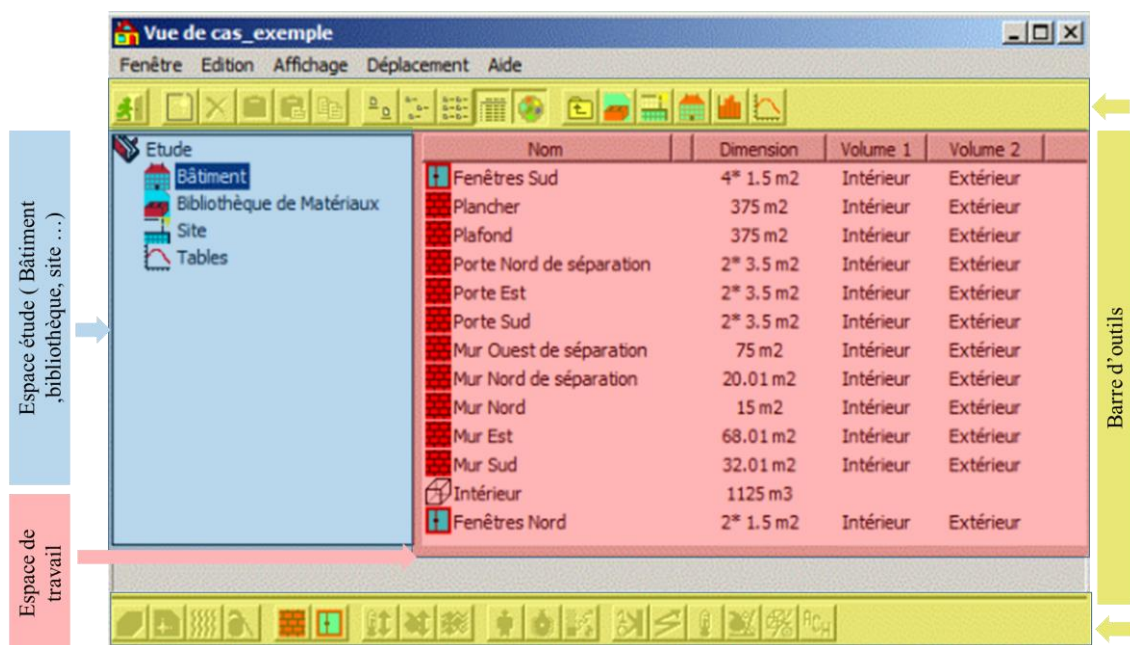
Vue de cas_exemple

Fenêtre Edition Affichage Déplacement Aide

Espace étude ( Bâtiment ,bibliothèque, site ...)

Espace de travail

Barre d'outils

Etude
Bâtiment
Bibliothèque de Matériaux
Site
Tables

| Nom | Dimension | Volume 1 | Volume 2 |
|---|---|---|---|
| Fenêtres Sud | 4* 1.5 m2 | Intérieur | Extérieur |
| Plancher | 375 m2 | Intérieur | Extérieur |
| Plafond | 375 m2 | Intérieur | Extérieur |
| Porte Nord de séparation | 2* 3.5 m2 | Intérieur | Extérieur |
| Porte Est | 2* 3.5 m2 | Intérieur | Extérieur |
| Porte Sud | 2* 3.5 m2 | Intérieur | Extérieur |
| Mur Ouest de séparation | 75 m2 | Intérieur | Extérieur |
| Mur Nord de séparation | 20.01 m2 | Intérieur | Extérieur |
| Mur Nord | 15 m2 | Intérieur | Extérieur |
| Mur Est | 68.01 m2 | Intérieur | Extérieur |
| Mur Sud | 32.01 m2 | Intérieur | Extérieur |
| Intérieur | 1125 m3 | | |
| Fenêtres Nord | 2* 1.5 m2 | Intérieur | Extérieur |